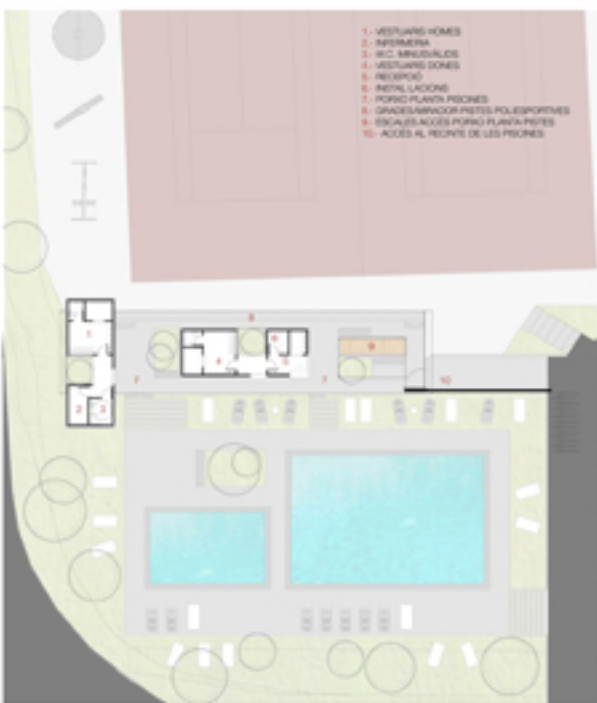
1.- VESTUARIS HOMES
2.- INFERMERIA
3.- W.C. MINUSVÀLIDS
4.- VESTUARIS DONES
5.- RECEPCIÓ
6.- INSTAL·LACIONS
7.- PORXO PLANTA PISCINES
8.- GRADES/MIRADOR PISTES POLIESPORTIVES
9.- ESCALES ACCÉS PORXO PLANTA PISTES
10.- ACCÉS AL RECINTE DE LES PISCINES

8
1
4
6
5
9
7
7
10
2
3